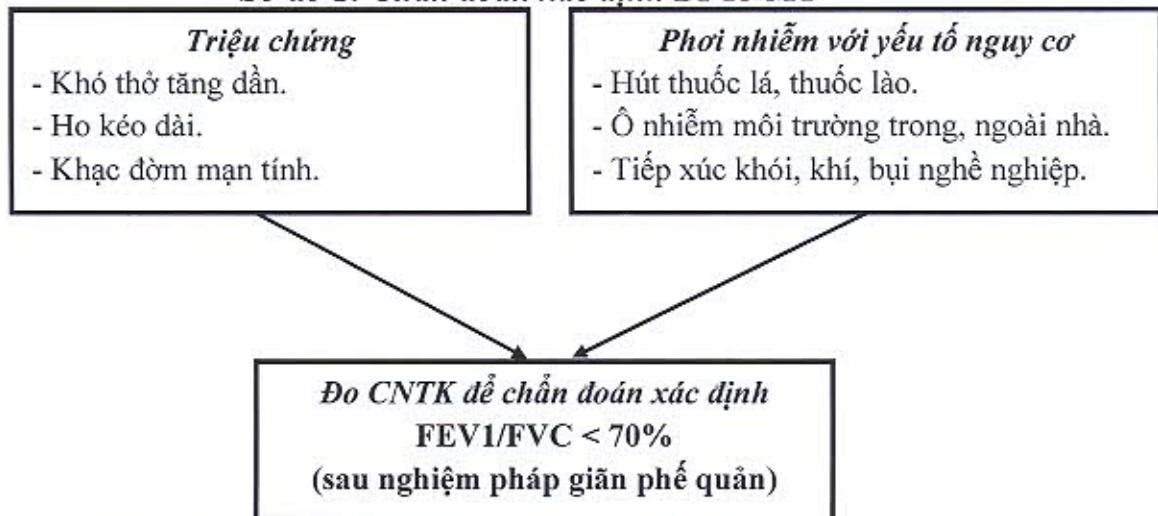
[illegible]

Triệu chứng
- Khó thở tăng dần.
- Ho kéo dài.
- Khạc đờm mạn tính.

Phơi nhiễm với yếu tố nguy cơ
- Hút thuốc lá, thuốc lào.
- Ô nhiễm môi trường trong, ngoài nhà.
- Tiếp xúc khói, khí, bụi nghề nghiệp.

Đo CNTK để chẩn đoán xác định
FEV1/FVC < 70%
(sau nghiệm pháp giãn phế quản)